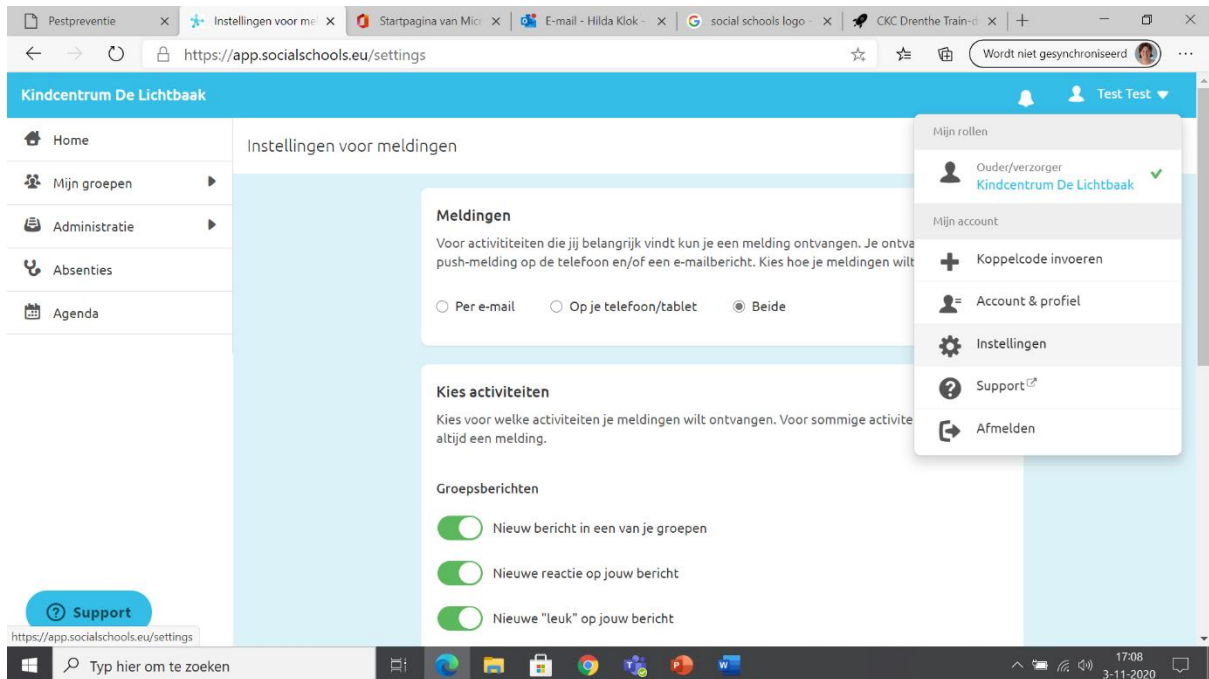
Pestpreventie ×
Instellingen voor me ×
Startpagina van Micr ×
E-mail - Hilda Klok - ×
social schools logo - ×
CKC Drenthe Train-d ×
+

https://app.socialschools.eu/settings
Wordt niet gesynchroniseerd

Kindcentrum De Lichtbaak
Test Test

Home
Mijn groepen
Administratie
Absenties
Agenda

Instellingen voor meldingen

Meldingen
Voor activititeiten die jij belangrijk vindt kun je een melding ontvangen. Je ontva push-melding op de telefoon en/of een e-mailbericht. Kies hoe je meldingen wilt

Per e-mail
Op je telefoon/tablet
Beide

Kies activiteiten
Kies voor welke activiteiten je meldingen wilt ontvangen. Voor sommige activite altijd een melding.

Groepsberichten
Nieuw bericht in een van je groepen
Nieuwe reactie op jouw bericht
Nieuwe "leuk" op jouw bericht

Mijn rollen
Ouder/verzorger
Kindcentrum De Lichtbaak
Mijn account
Koppelcode invoeren
Account & profiel
Instellingen
Support
Afmelden

Support
https://app.socialschools.eu/settings

Typ hier om te zoeken
17:08
3-11-2020